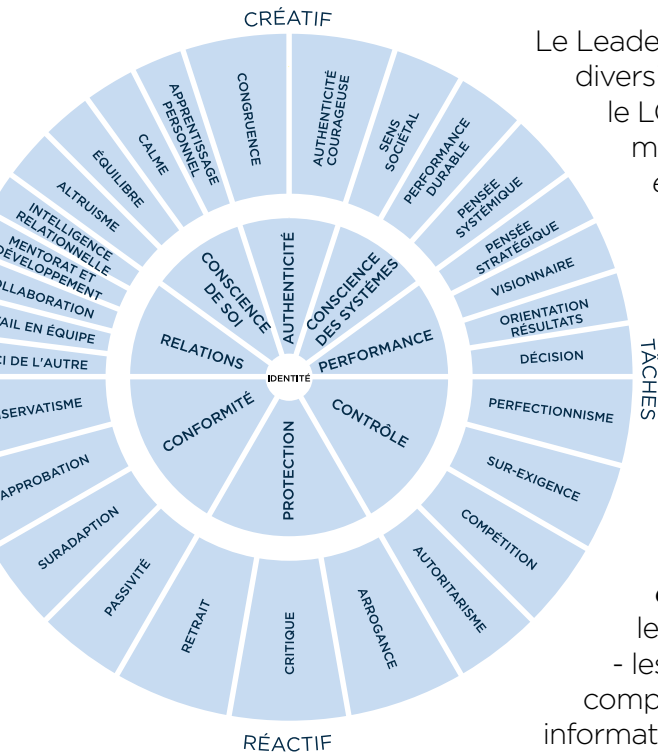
CRÉATIF

Le Leade
divers
le L
m
e

TÂCHES

RÉACTIF

APPRENTISSAGE PERSONNEL
CONGRUENCE
AUTHENTICITÉ COURAGEUSE
SENS SOCIÉTAL
PERFORMANCE DURABLE
PENSÉE SYSTÉMIQUE
PENSÉE STRATÉGIQUE
VISIONNAIRE
ORIENTATION RÉSULTATS
DÉCISION
PERFECTIONNISME
SUR-EXIGENCE
COMPÉTITION
AUTORITARISME
ARROGANCE
CRITIQUE
RETRAIT
PASSIVITÉ
SURADAPTION
APPROBATION
ERVATISME
I DE L'AUTRE
AIL EN ÉQUIPE
LLABORATION
MENTORAT ET DÉVELOPPEMENT
INTELLIGENCE RELATIONNELLE
ALTRUISME
ÉQUILIBRE
CALME

CONSCIENCE DE SOI
AUTHENTICITÉ
CONSCIENCE DES SYSTÈMES
PERFORMANCE
CONTRÔLE
PROTECTION
CONFORMITÉ
RELATIONS

IDENTITÉ

c
le
- les
comp
informat